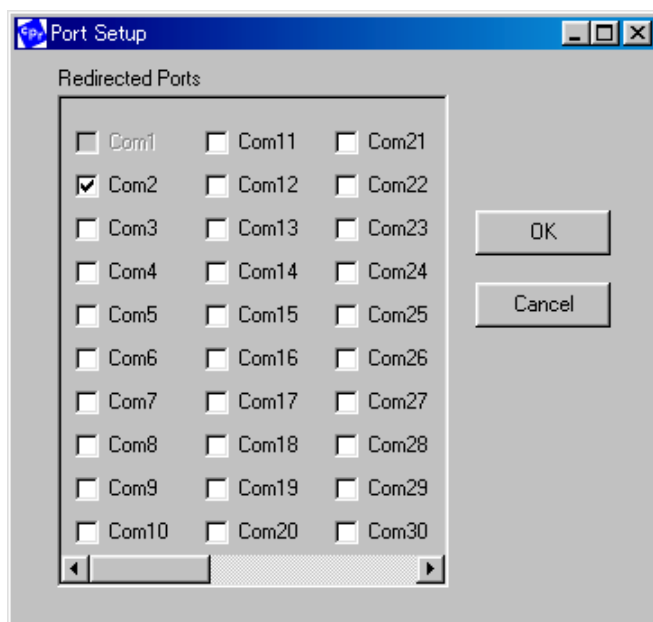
Port Setup

Redirected Ports

Com1
Com2
Com3
Com4
Com5
Com6
Com7
Com8
Com9
Com10

Com11
Com12
Com13
Com14
Com15
Com16
Com17
Com18
Com19
Com20

Com21
Com22
Com23
Com24
Com25
Com26
Com27
Com28
Com29
Com30

OK

Cancel